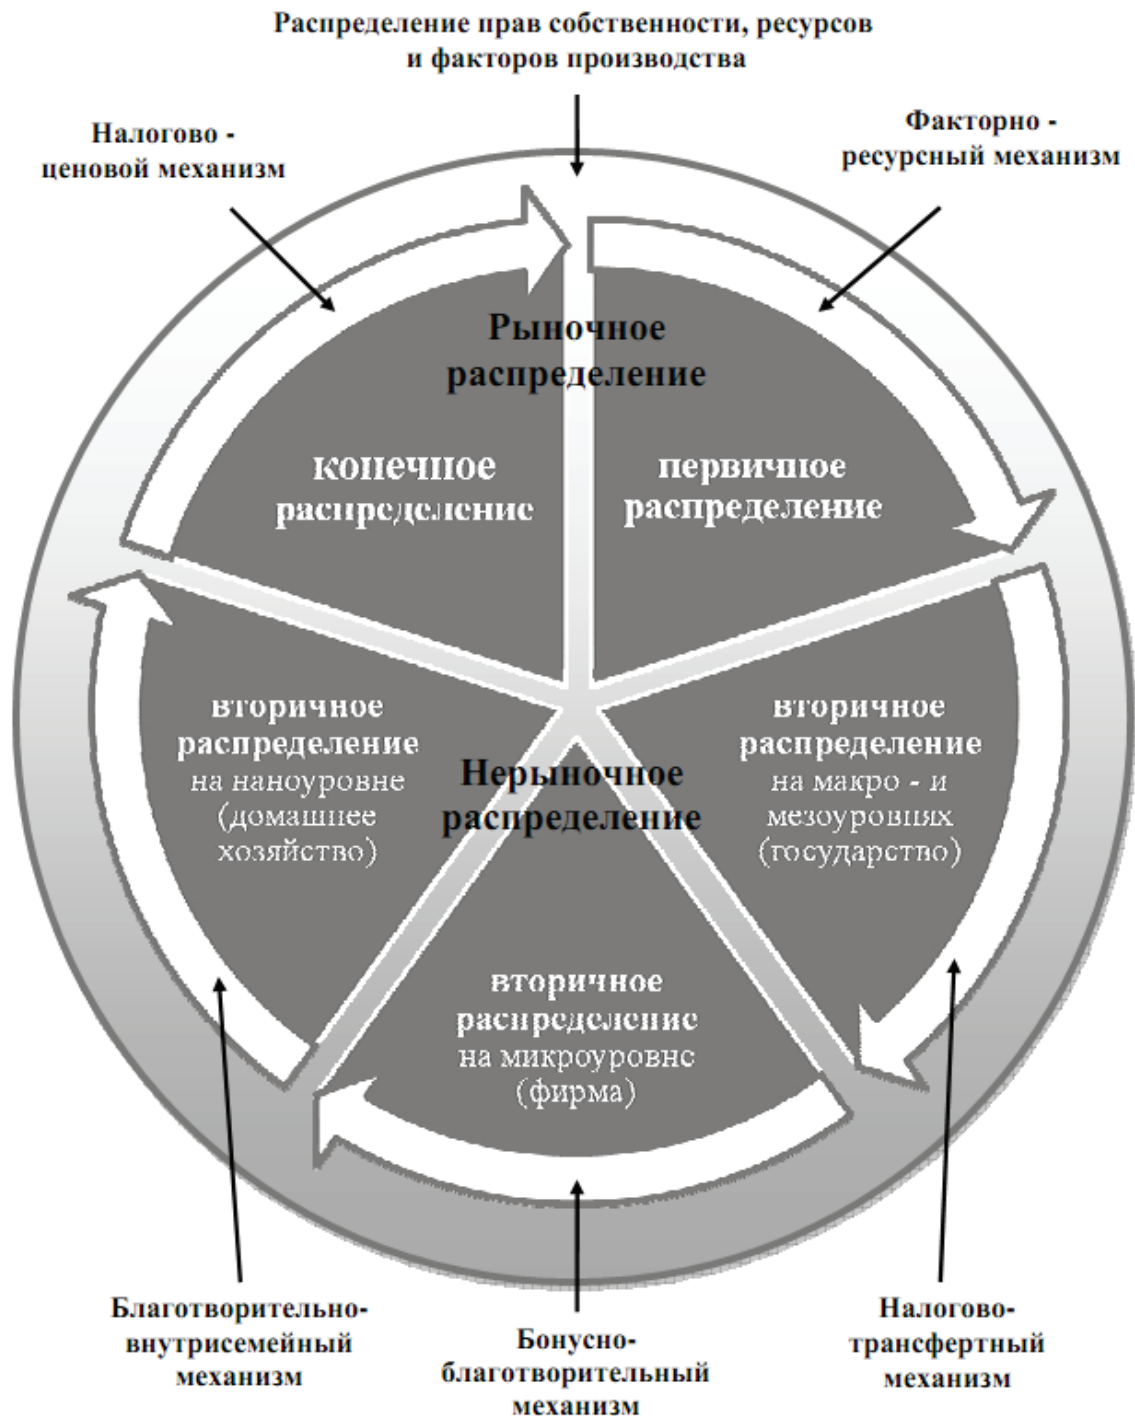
Распределение прав собственности, ресурсов и факторов производства

Налогово - ценовой механизм

Факторно - ресурсный механизм

Рыночное распределение

конечное распределение

первичное распределение

вторичное распределение на наноуровне (домашнее хозяйство)

Нерыночное распределение

вторичное распределение на макро - и мезоуровнях (государство)

вторичное распределение на микроуровне (фирма)

Благотворительно-внутрисемейный механизм

Бонусно-благотворительный механизм

Налогово-трансфертный механизм